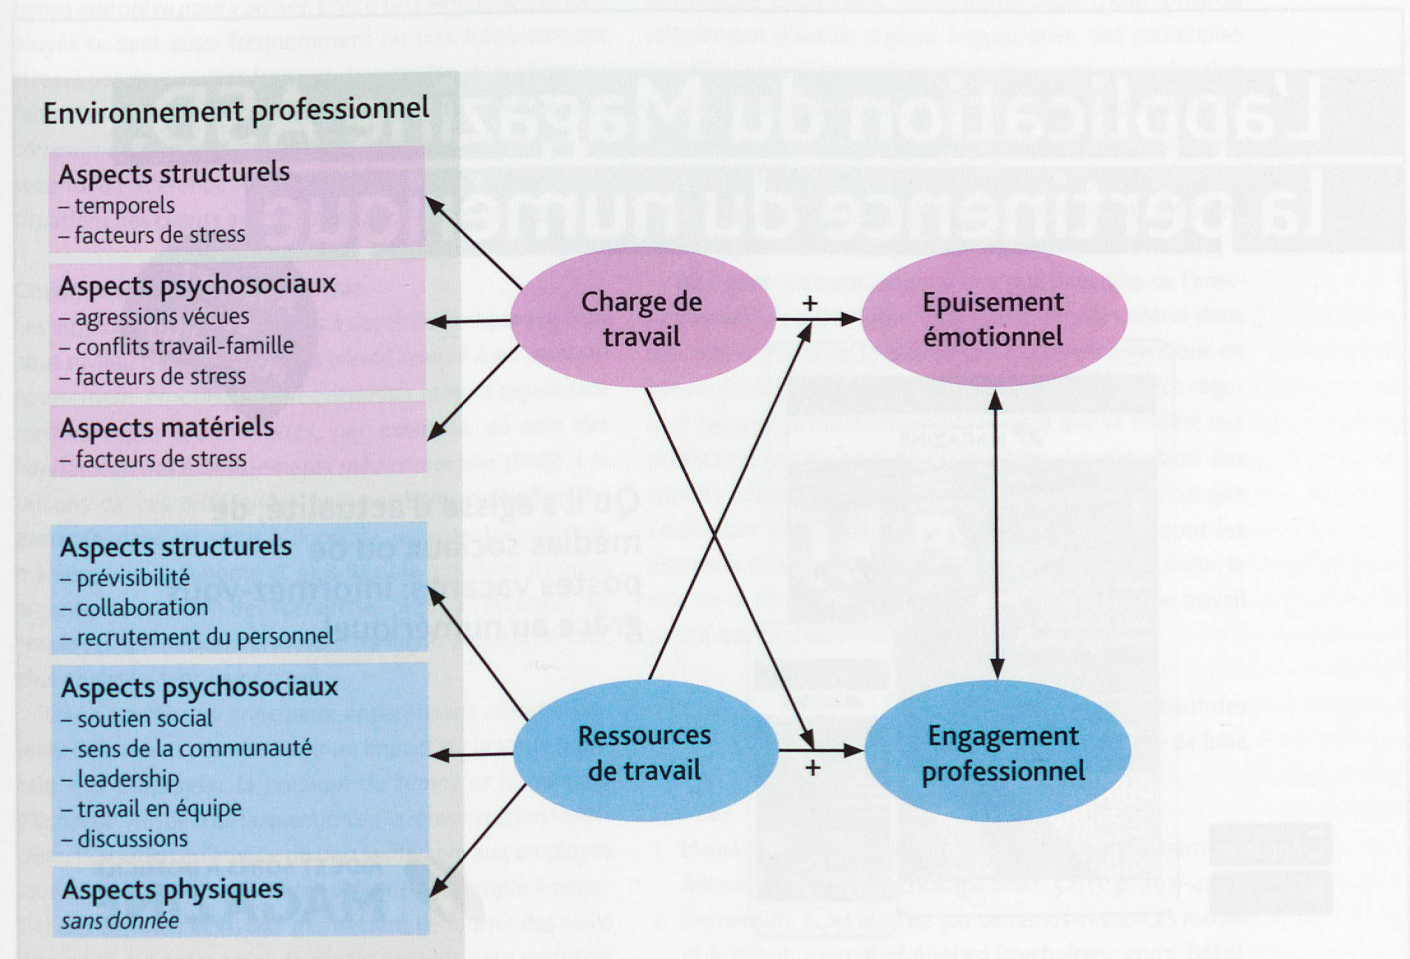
Environnement professionnel

Aspects structurels
– temporels
– facteurs de stress

Aspects psychosociaux
– agressions vécues
– conflits travail-famille
– facteurs de stress

Aspects matériels
– facteurs de stress

Aspects structurels
– prévisibilité
– collaboration
– recrutement du personnel

Aspects psychosociaux
– soutien social
– sens de la communauté
– leadership
– travail en équipe
– discussions

Aspects physiques
sans donnée

Charge de travail

+

Epuisement émotionnel

Ressources de travail

+

Engagement professionnel